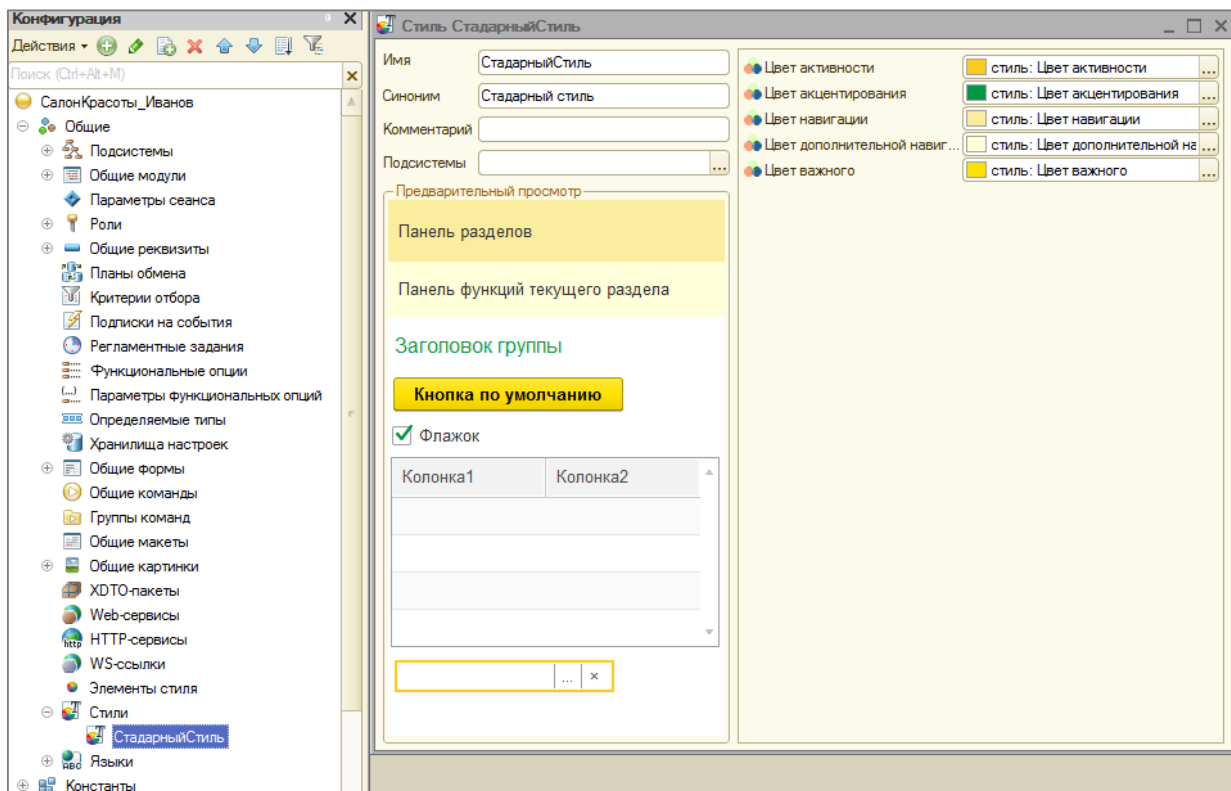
Конфигурация
Действия
Поиск (Ctrl+Alt+M)
СалонКрасоты_Иванов
Общие
Подсистемы
Общие модули
Параметры сеанса
Роли
Общие реквизиты
Планы обмена
Критерии отбора
Подписки на события
Регламентные задания
Функциональные опции
Параметры функциональных опций
Определяемые типы
Хранилища настроек
Общие формы
Общие команды
Группы команд
Общие макеты
Общие картинки
XDTO-пакеты
Web-сервисы
HTTP-сервисы
WS-ссылки
Элементы стиля
Стили
СтадарныйСтиль
Языки
Константы

Стиль СтадарныйСтиль

Имя СтадарныйСтиль
Синоним Стадарный стиль
Комментарий
Подсистемы ...

Предварительный просмотр
Панель разделов
Панель функций текущего раздела
Заголовок группы
Кнопка по умолчанию
Флажок

| Колонка1 | Колонка2 |
|---|---|
| | |
| | |
| | |
| | |

... ×

| | |
|---|---|
| Цвет активности | стиль: Цвет активности |
| Цвет акцентирования | стиль: Цвет акцентирования |
| Цвет навигации | стиль: Цвет навигации |
| Цвет дополнительной навиг... | стиль: Цвет дополнительной на |
| Цвет важного | стиль: Цвет важного |